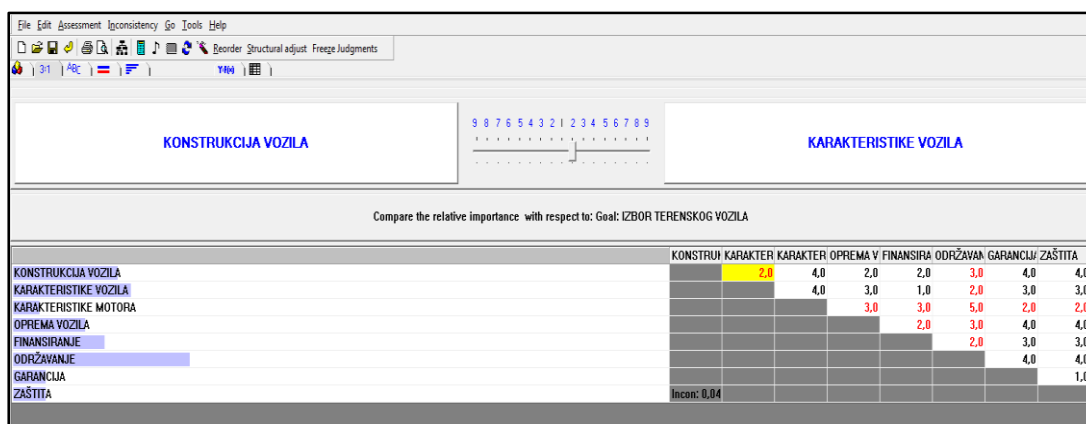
File Edit Assessment Inconsistency Go Tools Help

Reorder Structural adjust Freeze Judgments

3:1 ABC

KONSTRUKCIJA VOZILA

9 8 7 6 5 4 3 2 1 2 3 4 5 6 7 8 9

KARAKTERISTIKE VOZILA

Compare the relative importance with respect to: Goal: IZBOR TERENSKOG VOZILA

| | KONSTRU | KARAKTER | KARAKTER | OPREMA V | FINANSIRA | ODRŽAVAN | GARANCIJ | ZAŠTITA |
|---|---|---|---|---|---|---|---|---|
| KONSTRUKCIJA VOZILA | | 2,0 | 4,0 | 2,0 | 2,0 | 3,0 | 4,0 | 4,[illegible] |
| KARAKTERISTIKE VOZILA | | | 4,0 | 3,0 | 1,0 | 2,0 | 3,0 | 3,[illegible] |
| KARAKTERISTIKE MOTORA | | | | 3,0 | 3,0 | 5,0 | 2,0 | 2,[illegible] |
| OPREMA VOZILA | | | | | 2,0 | 3,0 | 4,0 | 4,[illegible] |
| FINANSIRANJE | | | | | | 2,0 | 3,0 | 3,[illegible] |
| ODRŽAVANJE | | | | | | | 4,0 | 4,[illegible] |
| GARANCIJA | | | | | | | | 1,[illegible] |
| ZAŠTITA | Incon: 0,04 | | | | | | | |